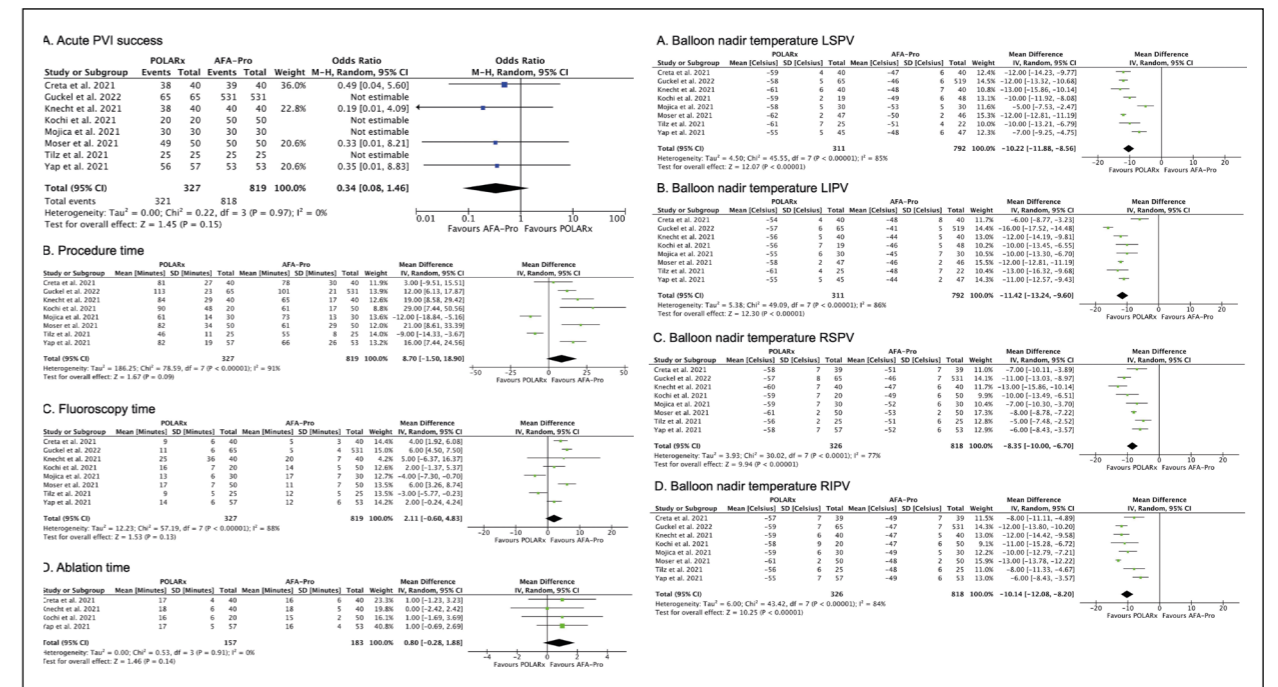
A. Acute PVI success

| Study or Subgroup | POLARx Events | POLARx Total | AFA-Pro Events | AFA-Pro Total | Weight | Odds Ratio M-H, Random, 95% CI |
|---|---|---|---|---|---|---|
| Creta et al. 2021 | 38 | 40 | 39 | 40 | 36.0% | 0.49 [0.04, 5.60] |
| Guckel et al. 2022 | 65 | 65 | 531 | 531 | | Not estimable |
| Knecht et al. 2021 | 38 | 40 | 40 | 40 | 22.8% | 0.19 [0.01, 4.09] |
| Kochi et al. 2021 | 20 | 20 | 50 | 50 | | Not estimable |
| Mojica et al. 2021 | 30 | 30 | 40 | 40 | | Not estimable |
| Moser et al. 2021 | 49 | 50 | 50 | 50 | 20.6% | 0.33 [0.01, 8.21] |
| Tilz et al. 2021 | 25 | 25 | 25 | 25 | | Not estimable |
| Yap et al. 2021 | 56 | 57 | 53 | 53 | 20.6% | 0.35 [0.01, 8.83] |
| Total (95% CI) | | 327 | | 819 | 100.0% | 0.34 [0.08, 1.46] |
| Total events | 321 | | 818 | | | |

Heterogeneity: Tau² = 0.00; Chi² = 0.22, df = 3 (P = 0.97); I² = 0%
Test for overall effect: Z = 1.45 (P = 0.15)
Odds Ratio M-H, Random, 95% CI
0.01 0.1 1 10 100
Favours AFA-Pro Favours POLARx

B. Procedure time

| Study or Subgroup | POLARx Mean [Minutes] | SD [Minutes] | Total | AFA-Pro Mean [Minutes] | SD [Minutes] | Total | Weight | Mean Difference IV, Random, 95% CI |
|---|---|---|---|---|---|---|---|---|
| Creta et al. 2021 | 81 | 27 | 40 | 78 | 30 | 40 | 11.9% | 3.00 [-9.51, 15.51] |
| Guckel et al. 2022 | 113 | 23 | 65 | 101 | 21 | 531 | 13.9% | 12.00 [6.13, 17.87] |
| Knecht et al. 2021 | 84 | 29 | 40 | 65 | 17 | 40 | 12.6% | 19.00 [8.58, 29.42] |
| Kochi et al. 2021 | 90 | 48 | 20 | 61 | 17 | 50 | 8.8% | 29.00 [7.44, 50.56] |
| Mojica et al. 2021 | 61 | 14 | 30 | 73 | 13 | 40 | 13.6% | -12.00 [-18.84, -5.16] |
| Moser et al. 2021 | 82 | 34 | 50 | 61 | 29 | 50 | 12.0% | 21.00 [8.61, 33.39] |
| Tilz et al. 2021 | 46 | 11 | 25 | 55 | 8 | 25 | 14.0% | -9.00 [-14.33, -3.67] |
| Yap et al. 2021 | 82 | 19 | 57 | 66 | 26 | 53 | 13.2% | 16.00 [7.44, 24.56] |
| Total (95% CI) | | | 327 | | | 819 | 100.0% | 8.70 [-1.50, 18.90] |

Heterogeneity: Tau² = 186.25; Chi² = 78.59, df = 7 (P < 0.00001); I² = 91%
Test for overall effect: Z = 1.67 (P = 0.09)
-50 -25 0 25 50
Favours POLARx Favours AFA-Pro

C. Fluoroscopy time

| Study or Subgroup | POLARx Mean [Minutes] | SD [Minutes] | Total | AFA-Pro Mean [Minutes] | SD [Minutes] | Total | Weight | Mean Difference IV, Random, 95% CI |
|---|---|---|---|---|---|---|---|---|
| Creta et al. 2021 | 9 | 6 | 40 | 5 | 3 | 40 | 14.4% | 4.00 [1.92, 6.08] |
| Guckel et al. 2022 | 11 | 6 | 65 | 5 | 4 | 531 | 15.0% | 6.00 [4.50, 7.50] |
| Knecht et al. 2021 | 25 | 36 | 40 | 20 | 7 | 40 | 4.2% | 5.00 [-6.37, 16.37] |
| Kochi et al. 2021 | 16 | 7 | 20 | 14 | 5 | 50 | 12.6% | 2.00 [-1.37, 5.37] |
| Mojica et al. 2021 | 13 | 6 | 30 | 17 | 7 | 30 | 12.7% | -4.00 [-7.30, -0.70] |
| Moser et al. 2021 | 17 | 7 | 50 | 11 | 7 | 50 | 13.5% | 6.00 [3.26, 8.74] |
| Tilz et al. 2021 | 9 | 5 | 25 | 12 | 5 | 25 | 13.5% | -3.00 [-5.77, -0.23] |
| Yap et al. 2021 | 14 | 6 | 57 | 12 | 6 | 53 | 14.2% | 2.00 [-0.24, 4.24] |
| Total (95% CI) | | | 327 | | | 819 | 100.0% | 2.11 [-0.60, 4.83] |

Heterogeneity: Tau² = 12.23; Chi² = 57.19, df = 7 (P < 0.00001); I² = 88%
Test for overall effect: Z = 1.53 (P = 0.13)
-20 -10 0 10 20
Favours POLARx Favours AFA-Pro

D. Ablation time

| Study or Subgroup | POLARx Mean [Minutes] | SD [Minutes] | Total | AFA-Pro Mean [Minutes] | SD [Minutes] | Total | Weight | Mean Difference IV, Random, 95% CI |
|---|---|---|---|---|---|---|---|---|
| Creta et al. 2021 | 17 | 4 | 40 | 16 | 6 | 40 | 23.3% | 1.00 [-1.23, 3.23] |
| Knecht et al. 2021 | 18 | 6 | 40 | 18 | 5 | 40 | 19.8% | 0.00 [-2.42, 2.42] |
| Kochi et al. 2021 | 16 | 6 | 20 | 15 | 2 | 50 | 16.1% | 1.00 [-1.69, 3.69] |
| Yap et al. 2021 | 17 | 5 | 57 | 16 | 4 | 53 | 40.8% | 1.00 [-0.69, 2.69] |
| Total (95% CI) | | | 157 | | | 183 | 100.0% | 0.80 [-0.28, 1.88] |

Heterogeneity: Tau² = 0.00; Chi² = 0.53, df = 3 (P = 0.91); I² = 0%
Test for overall effect: Z = 1.46 (P = 0.14)
-4 -2 0 2 4
Favours POLARx Favours AFA-Pro

A. Balloon nadir temperature LSPV

| Study or Subgroup | POLARx Mean [Celsius] | SD [Celsius] | Total | AFA-Pro Mean [Celsius] | SD [Celsius] | Total | Weight | Mean Difference IV, Random, 95% CI |
|---|---|---|---|---|---|---|---|---|
| Creta et al. 2021 | -59 | 4 | 40 | -47 | 6 | 40 | 12.4% | -12.00 [-14.23, -9.77] |
| Guckel et al. 2022 | -58 | 5 | 65 | -46 | 6 | 519 | 14.5% | -12.00 [-13.32, -10.68] |
| Knecht et al. 2021 | -61 | 6 | 40 | -48 | 7 | 40 | 10.8% | -13.00 [-15.86, -10.14] |
| Kochi et al. 2021 | -59 | 2 | 19 | -49 | 6 | 48 | 13.1% | -10.00 [-11.92, -8.08] |
| Mojica et al. 2021 | -58 | 5 | 30 | -53 | 5 | 30 | 11.6% | -5.00 [-7.53, -2.47] |
| Moser et al. 2021 | -62 | 2 | 47 | -50 | 2 | 46 | 15.3% | -12.00 [-12.81, -11.19] |
| Tilz et al. 2021 | -61 | 7 | 25 | -51 | 4 | 22 | 10.0% | -10.00 [-13.21, -6.79] |
| Yap et al. 2021 | -55 | 5 | 45 | -48 | 6 | 47 | 12.3% | -7.00 [-9.25, -4.75] |
| Total (95% CI) | | | 311 | | | 792 | 100.0% | -10.22 [-11.88, -8.56] |

Heterogeneity: Tau² = 4.50; Chi² = 45.55, df = 7 (P < 0.00001); I² = 85%
Test for overall effect: Z = 12.07 (P < 0.00001)
-20 -10 0 10 20
Favours POLARx Favours AFA-Pro

B. Balloon nadir temperature LIPV

| Study or Subgroup | POLARx Mean [Celsius] | SD [Celsius] | Total | AFA-Pro Mean [Celsius] | SD [Celsius] | Total | Weight | Mean Difference IV, Random, 95% CI |
|---|---|---|---|---|---|---|---|---|
| Creta et al. 2021 | -54 | 4 | 40 | -48 | 8 | 40 | 11.7% | -6.00 [-8.77, -3.23] |
| Guckel et al. 2022 | -57 | 6 | 65 | -41 | 5 | 519 | 14.4% | -16.00 [-17.52, -14.48] |
| Knecht et al. 2021 | -56 | 5 | 40 | -44 | 5 | 40 | 13.1% | -12.00 [-14.19, -9.81] |
| Kochi et al. 2021 | -56 | 7 | 19 | -46 | 5 | 48 | 10.2% | -10.00 [-13.45, -6.55] |
| Mojica et al. 2021 | -55 | 6 | 30 | -45 | 7 | 30 | 10.5% | -10.00 [-13.30, -6.70] |
| Moser et al. 2021 | -58 | 2 | 47 | -46 | 2 | 46 | 15.5% | -12.00 [-12.81, -11.19] |
| Tilz et al. 2021 | -61 | 4 | 25 | -48 | 7 | 22 | 10.4% | -13.00 [-16.32, -9.68] |
| Yap et al. 2021 | -55 | 5 | 45 | -44 | 2 | 47 | 14.3% | -11.00 [-12.57, -9.43] |
| Total (95% CI) | | | 311 | | | 792 | 100.0% | -11.42 [-13.24, -9.60] |

Heterogeneity: Tau² = 5.38; Chi² = 49.09, df = 7 (P < 0.00001); I² = 86%
Test for overall effect: Z = 12.30 (P < 0.00001)
-20 -10 0 10 20
Favours POLARx Favours AFA-Pro

C. Balloon nadir temperature RSPV

| Study or Subgroup | POLARx Mean [Celsius] | SD [Celsius] | Total | AFA-Pro Mean [Celsius] | SD [Celsius] | Total | Weight | Mean Difference IV, Random, 95% CI |
|---|---|---|---|---|---|---|---|---|
| Creta et al. 2021 | -58 | 7 | 39 | -51 | 7 | 39 | 11.0% | -7.00 [-10.11, -3.89] |
| Guckel et al. 2022 | -57 | 8 | 65 | -46 | 7 | 531 | 14.1% | -11.00 [-13.03, -8.97] |
| Knecht et al. 2021 | -60 | 7 | 40 | -47 | 6 | 40 | 11.7% | -13.00 [-15.86, -10.14] |
| Kochi et al. 2021 | -59 | 7 | 20 | -49 | 6 | 50 | 9.9% | -10.00 [-13.49, -6.51] |
| Mojica et al. 2021 | -59 | 7 | 30 | -52 | 6 | 30 | 10.4% | -7.00 [-10.30, -3.70] |
| Moser et al. 2021 | -61 | 2 | 50 | -53 | 2 | 50 | 17.3% | -8.00 [-8.78, -7.22] |
| Tilz et al. 2021 | -56 | 2 | 25 | -51 | 6 | 25 | 12.8% | -5.00 [-7.48, -2.52] |
| Yap et al. 2021 | -58 | 7 | 57 | -52 | 6 | 53 | 12.9% | -6.00 [-8.43, -3.57] |
| Total (95% CI) | | | 326 | | | 818 | 100.0% | -8.35 [-10.00, -6.70] |

Heterogeneity: Tau² = 3.93; Chi² = 30.02, df = 7 (P < 0.0001); I² = 77%
Test for overall effect: Z = 9.94 (P < 0.00001)
-20 -10 0 10 20
Favours POLARx Favours AFA-Pro

D. Balloon nadir temperature RIPV

| Study or Subgroup | POLARx Mean [Celsius] | SD [Celsius] | Total | AFA-Pro Mean [Celsius] | SD [Celsius] | Total | Weight | Mean Difference IV, Random, 95% CI |
|---|---|---|---|---|---|---|---|---|
| Creta et al. 2021 | -57 | 7 | 39 | -49 | 7 | 39 | 11.5% | -8.00 [-11.11, -4.89] |
| Guckel et al. 2022 | -59 | 7 | 65 | -47 | 7 | 531 | 14.3% | -12.00 [-13.80, -10.20] |
| Knecht et al. 2021 | -59 | 6 | 40 | -47 | 5 | 40 | 13.0% | -12.00 [-14.42, -9.58] |
| Kochi et al. 2021 | -58 | 9 | 20 | -47 | 6 | 50 | 9.1% | -11.00 [-15.28, -6.72] |
| Mojica et al. 2021 | -59 | 6 | 30 | -49 | 5 | 30 | 12.2% | -10.00 [-12.79, -7.21] |
| Moser et al. 2021 | -61 | 2 | 50 | -48 | 2 | 50 | 15.9% | -13.00 [-13.78, -12.22] |
| Tilz et al. 2021 | -56 | 6 | 25 | -48 | 6 | 25 | 11.0% | -8.00 [-11.33, -4.67] |
| Yap et al. 2021 | -55 | 7 | 57 | -49 | 6 | 53 | 13.0% | -6.00 [-8.43, -3.57] |
| Total (95% CI) | | | 326 | | | 818 | 100.0% | -10.14 [-12.08, -8.20] |

Heterogeneity: Tau² = 6.00; Chi² = 43.42, df = 7 (P < 0.00001); I² = 84%
Test for overall effect: Z = 10.25 (P < 0.00001)
-20 -10 0 10 20
Favours POLARx Favours AFA-Pro